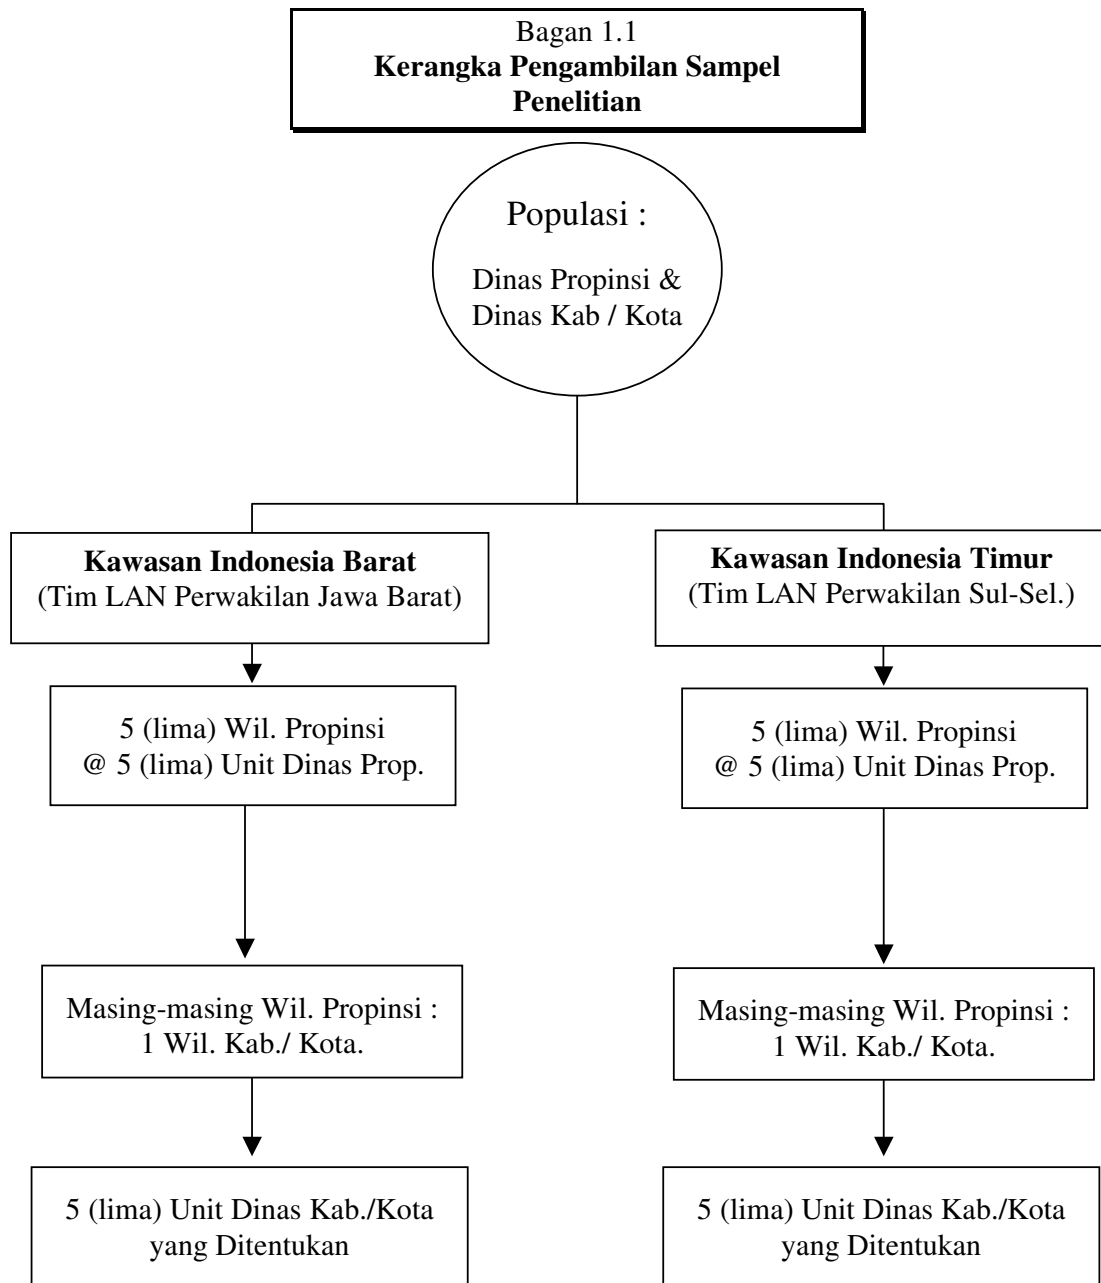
Bagan 1.1
**Kerangka Pengambilan Sampel Penelitian**

Populasi :

Dinas Propinsi & Dinas Kab / Kota

**Kawasan Indonesia Barat**
(Tim LAN Perwakilan Jawa Barat)

5 (lima) Wil. Propinsi
@ 5 (lima) Unit Dinas Prop.

Masing-masing Wil. Propinsi :
1 Wil. Kab./ Kota.

5 (lima) Unit Dinas Kab./Kota yang Ditentukan

**Kawasan Indonesia Timur**
(Tim LAN Perwakilan Sul-Sel.)

5 (lima) Wil. Propinsi
@ 5 (lima) Unit Dinas Prop.

Masing-masing Wil. Propinsi :
1 Wil. Kab./ Kota.

5 (lima) Unit Dinas Kab./Kota yang Ditentukan